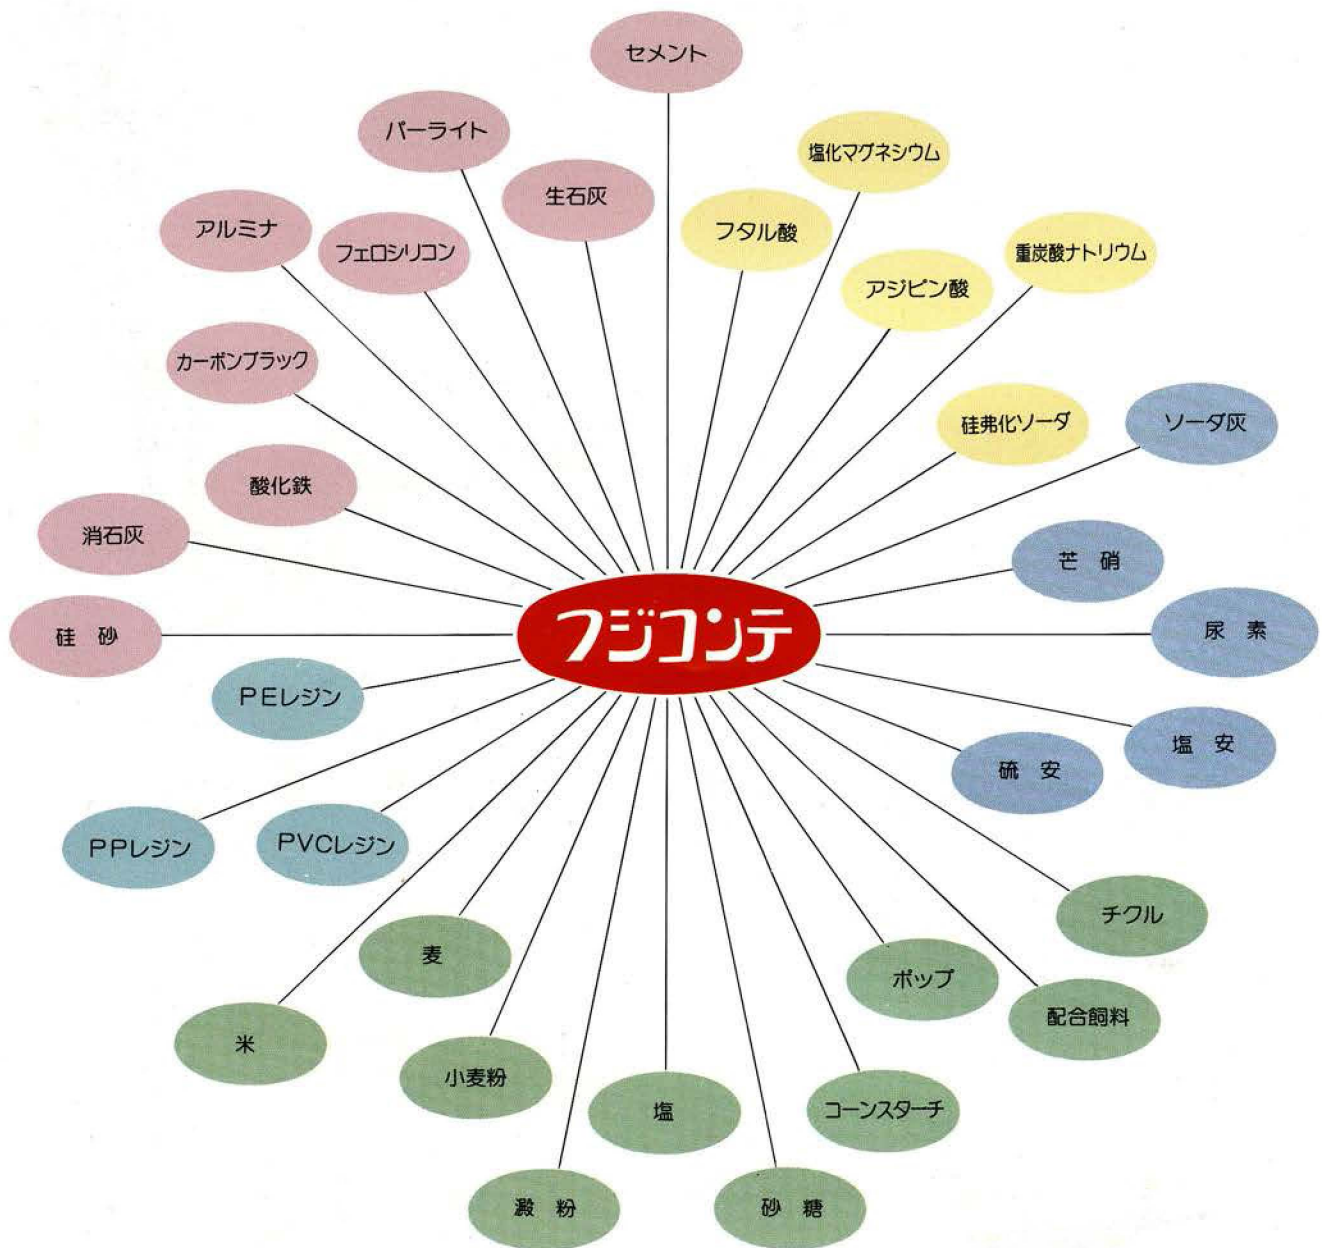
セメント
パーライト
塩化マグネシウム
生石灰
フタル酸
アルミナ
フェロシリコン
重炭酸ナトリウム
アジピン酸
カーボンブラック
硅弗化ソーダ
ソーダ灰
酸化鉄
芒硝
消石灰
フジコンテ
硅砂
尿素
PEレジン
塩安
硫安
PPレジン
PVCレジン
チクル
麦
ポップ
配合飼料
米
小麦粉
塩
コーンスターチ
澱粉
砂糖